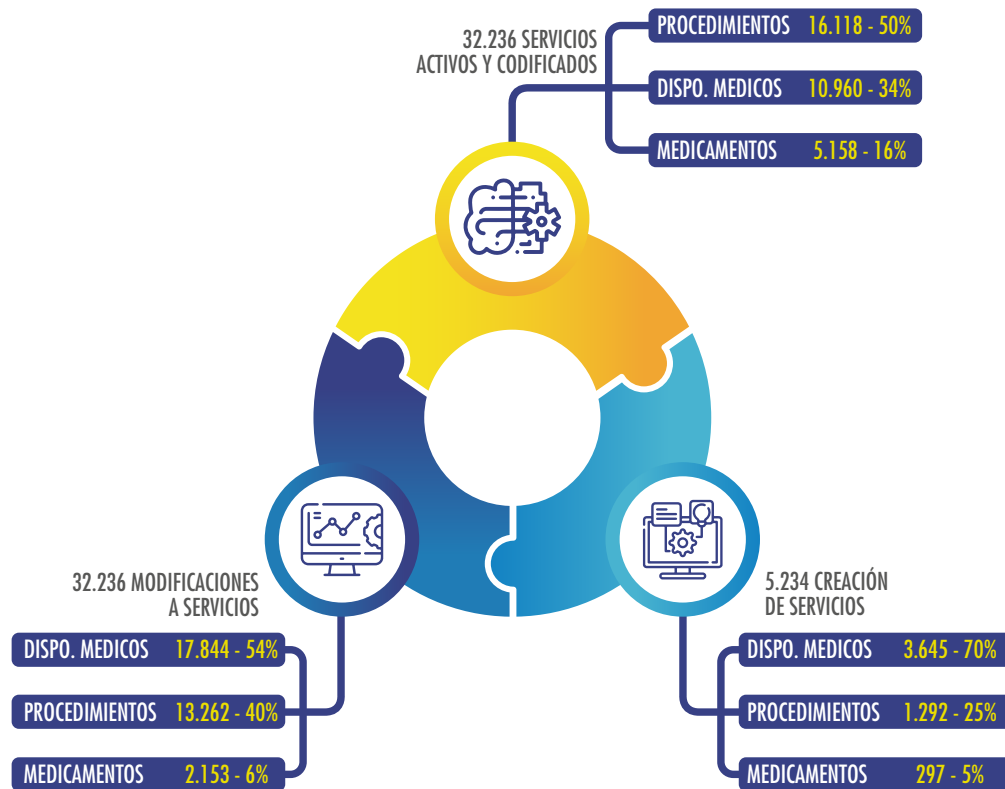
32.236 SERVICIOS ACTIVOS Y CODIFICADOS

PROCEDIMIENTOS 16.118 - 50%

DISPO. MEDICOS 10.960 - 34%

MEDICAMENTOS 5.158 - 16%

32.236 MODIFICACIONES A SERVICIOS

DISPO. MEDICOS 17.844 - 54%

PROCEDIMIENTOS 13.262 - 40%

MEDICAMENTOS 2.153 - 6%

5.234 CREACIÓN DE SERVICIOS

DISPO. MEDICOS 3.645 - 70%

PROCEDIMIENTOS 1.292 - 25%

MEDICAMENTOS 297 - 5%